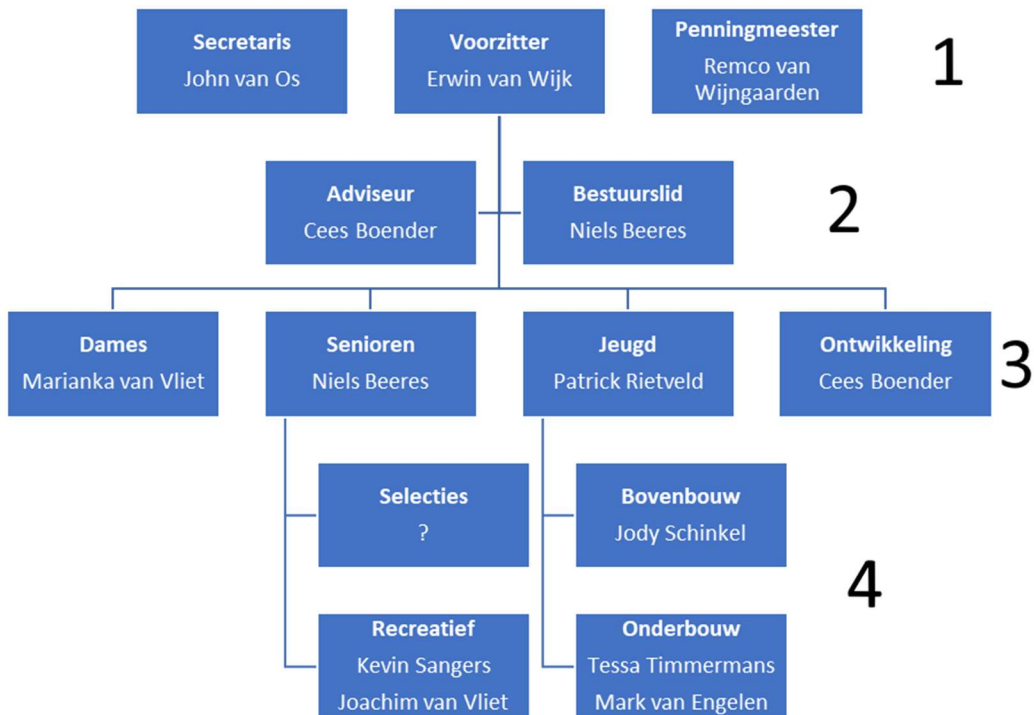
Secretaris
John van Os

Voorzitter
Erwin van Wijk

Penningmeester
Remco van Wijngaarden

1

Adviseur
Cees Boender

Bestuurslid
Niels Beeres

2

Dames
Marianka van Vliet

Senioren
Niels Beeres

Jeugd
Patrick Rietveld

Ontwikkeling
Cees Boender

3

Selecties
?

Bovenbouw
Jody Schinkel

4

Recreatief
Kevin Sangers
Joachim van Vliet

Onderbouw
Tessa Timmermans
Mark van Engelen